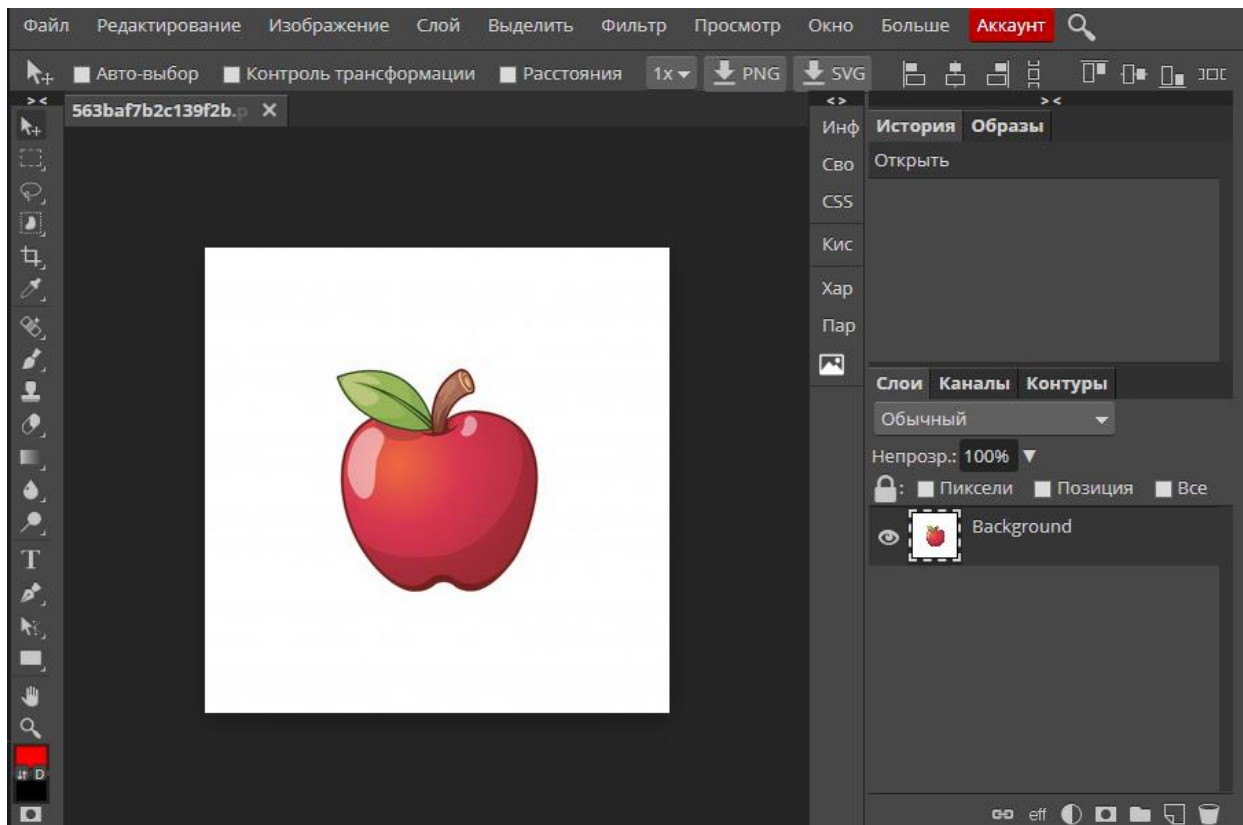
Файл Редактирование Изображение Слой Выделить Фильтр Просмотр Окно Больше Аккаунт

Авто-выбор Контроль трансформации Расстояния 1x PNG SVG

563baf7b2c139f2b.p ×

Инф
Сво
CSS
Кис
Хар
Пар

История Образы
Открыть

Слои Каналы Контуры
Обычный
Непрозр.: 100%
: Пиксели Позиция Все
Background

eff